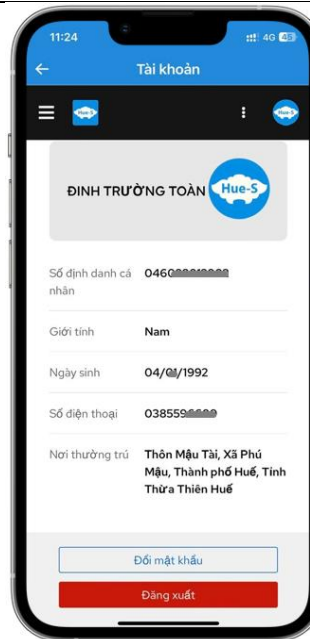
11:24
4G 4G

Tài khoản

Hue-S

ĐINH TRƯỜNG TOÀN Hue-S

Số định danh cá nhân 0460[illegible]

Giới tính Nam

Ngày sinh 04/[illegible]/1992

Số điện thoại 038559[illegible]

Nơi thường trú Thôn Mậu Tài, Xã Phú Mậu, Thành phố Huế, Tỉnh Thừa Thiên Huế

Đổi mật khẩu

Đăng xuất